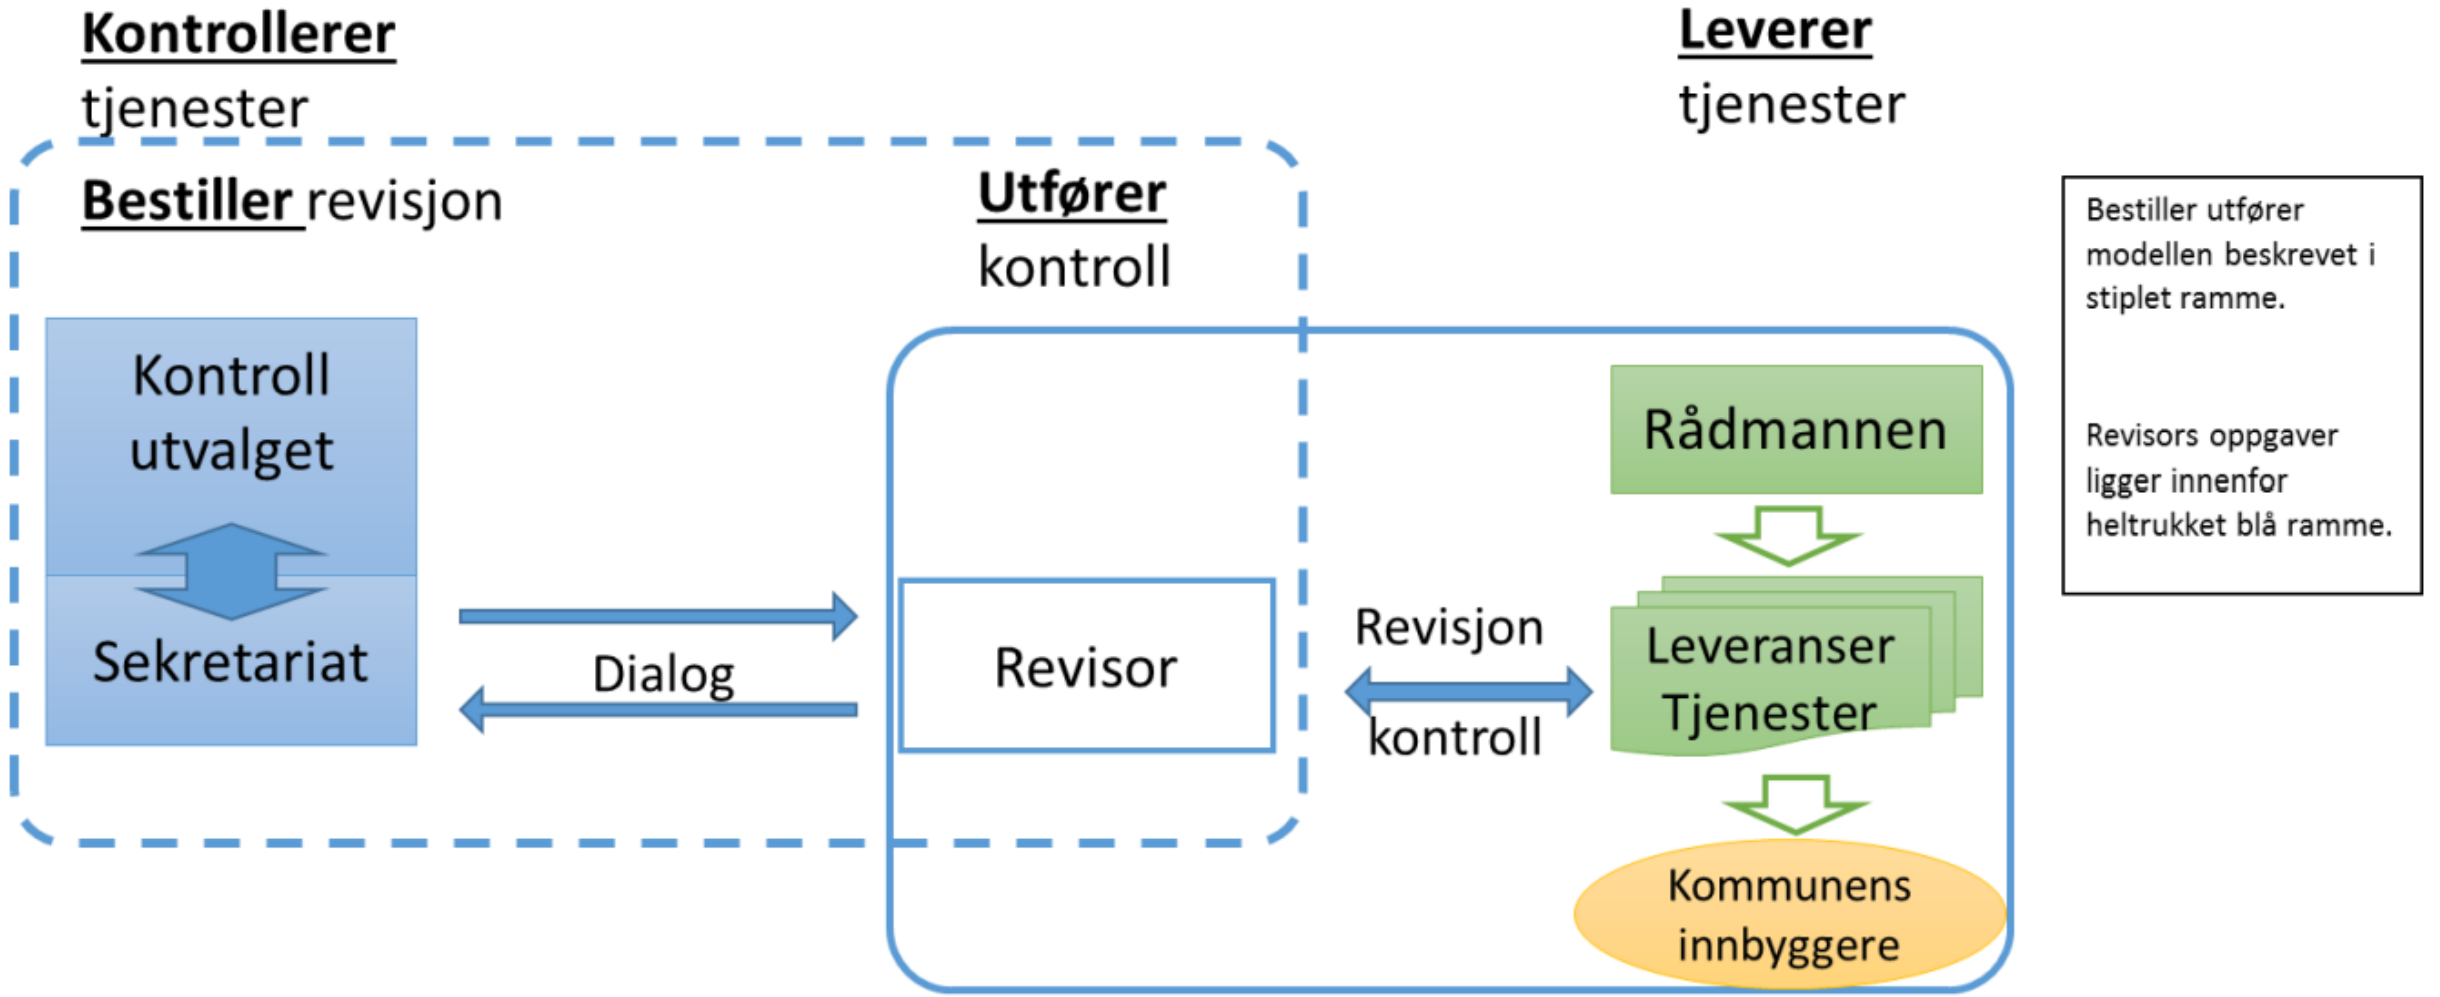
Kontrollerer tjenester

Leverer tjenester

Bestiller revisjon

Utfører kontroll

Bestiller utfører modellen beskrevet i stiplet ramme.

Revisors oppgaver ligger innenfor heltrukket blå ramme.

Kontroll utvalget

Sekretariat

Dialog

Revisor

Revisjon

kontroll

Rådmannen

Leveranser Tjenester

Kommunens innbyggere